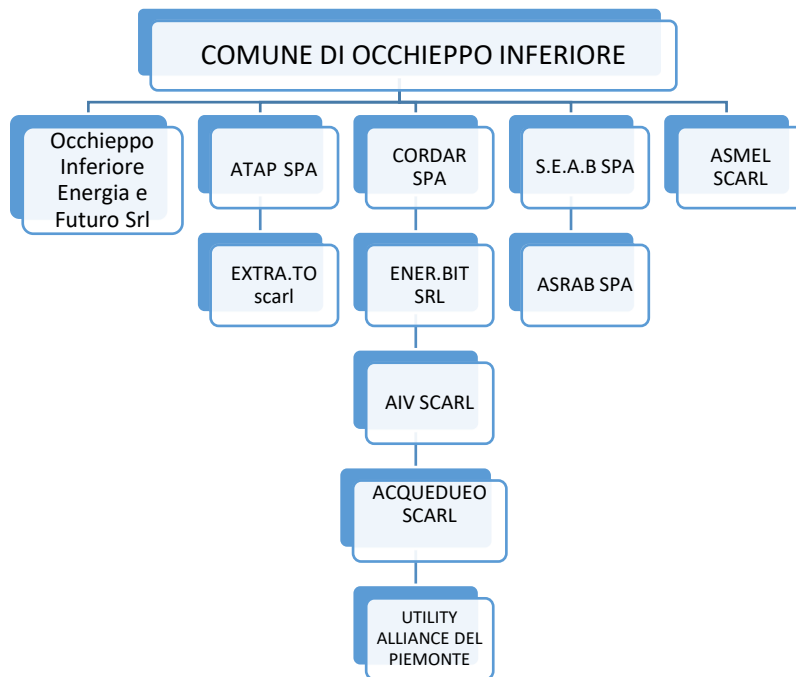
COMUNE DI OCCHIEPPO INFERIORE

Occhieppo Inferiore Energia e Futuro Srl

ATAP SPA

EXTRA.TO scarl

CORDAR SPA

ENER.BIT SRL

AIV SCARL

ACQUEDUEO SCARL

UTILITY ALLIANCE DEL PIEMONTE

S.E.A.B SPA

ASRAB SPA

ASMEL SCARL